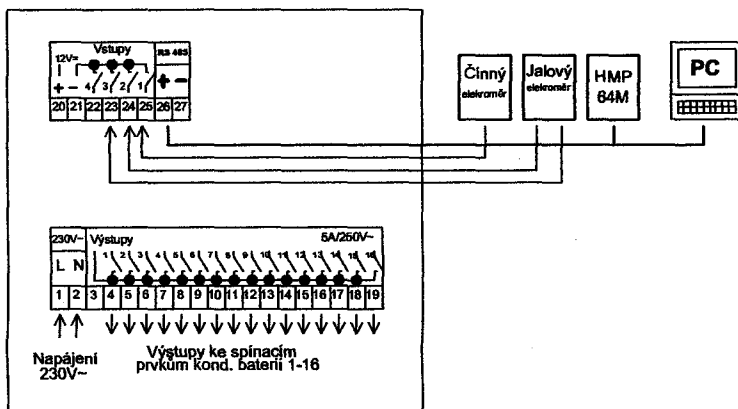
12V=
Vstupy
RS 485
+ −
4 3 2 1
+ −
20 21 22 23 24 25 26 27

Činný
elektroměr

Jalový
elektroměr

HMP
84M

PC

230V~
L N
Výstupy
5A/250V~
1 2 3 4 5 6 7 8 9 10 11 12 13 14 15 16
1 2 3 4 5 6 7 8 9 10 11 12 13 14 15 16 17 18 19

Napájení
230V~

Výstupy ke spínacím
prvkům kond. baterií 1-16